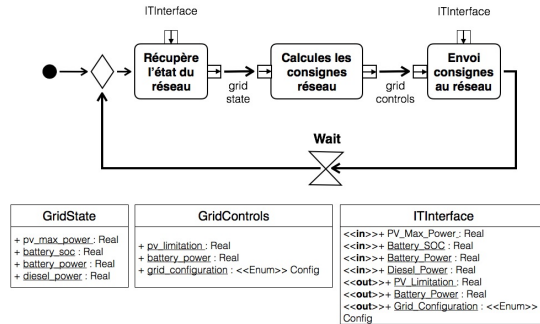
ITInterface

ITInterface

Récupère l'état du réseau

grid state

Calcules les consignes réseau

grid controls

Envoi consignes au réseau

Wait

| GridState |
|---|
| + pv_max_power : Real<br>+ battery_soc : Real<br>+ battery_power : Real<br>+ diesel_power : Real |

| GridControls |
|---|
| + pv_limitation : Real<br>+ battery_power : Real<br>+ grid_configuration : <<Enum>> Config |

| ITInterface |
|---|
| <<in>>+ PV_Max_Power : Real<br><<in>>+ Battery_SOC : Real<br><<in>>+ Battery_Power : Real<br><<in>>+ Diesel_Power : Real<br><<out>>+ PV_Limitation : Real<br><<out>>+ Battery_Power : Real<br><<out>>+ Grid_Configuration : <<Enum>> Config |